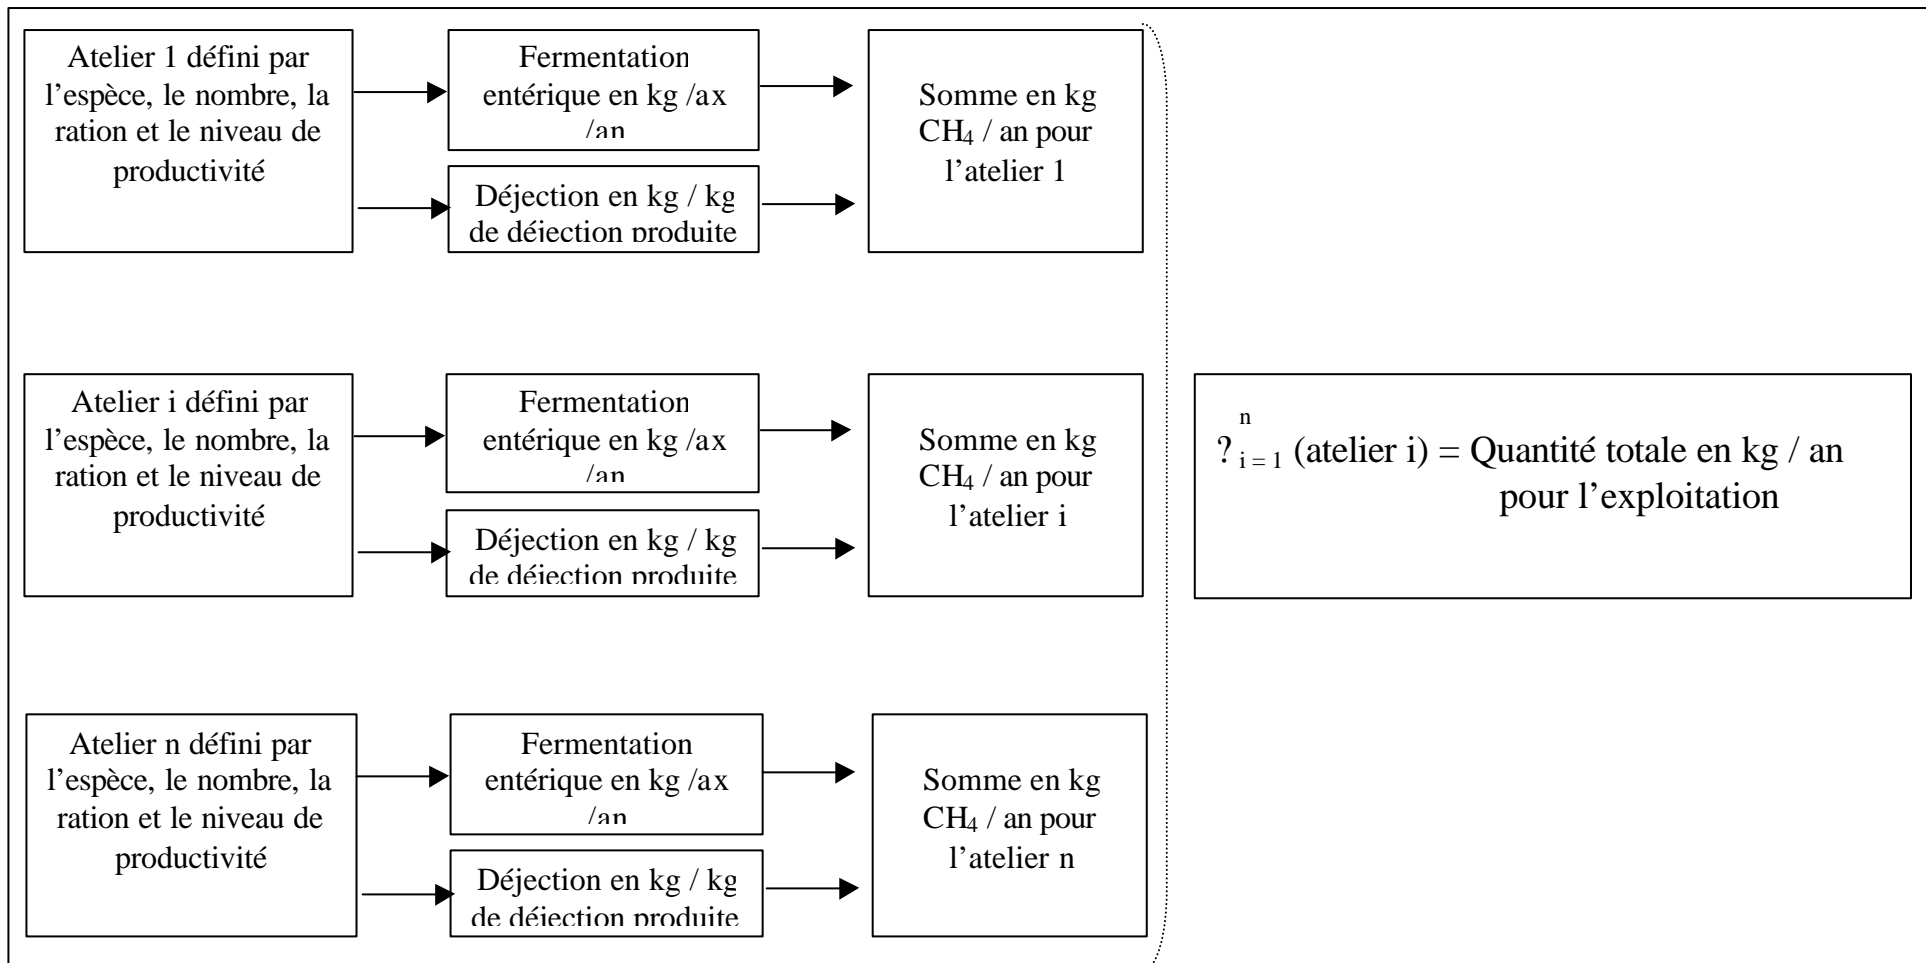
Atelier 1 défini par l'espèce, le nombre, la ration et le niveau de productivité

Fermentation entérique en kg /ax /an

Déjection en kg / kg de déjection produite

Somme en kg $CH_4$ / an pour l'atelier 1

Atelier i défini par l'espèce, le nombre, la ration et le niveau de productivité

Fermentation entérique en kg /ax /an

Déjection en kg / kg de déjection produite

Somme en kg $CH_4$ / an pour l'atelier i

$?^{n}_{i=1}$ (atelier i) = Quantité totale en kg / an pour l'exploitation

Atelier n défini par l'espèce, le nombre, la ration et le niveau de productivité

Fermentation entérique en kg /ax /an

Déjection en kg / kg de déjection produite

Somme en kg $CH_4$ / an pour l'atelier n